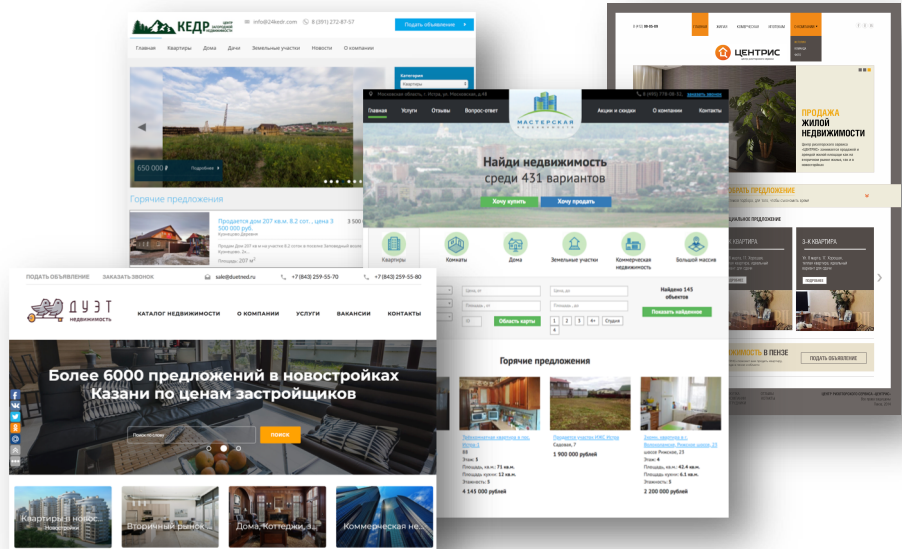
КЕДР ЦЕНТР ЗАГОРОДНОЙ НЕДВИЖИМОСТИ
info@24kedr.com
8 (391) 272-87-57
Разместить объявление
Главная Квартиры Дома Дачи Земельные участки Новости О компании
Категория
Квартиры
650 000 ₽
Подробнее
Горячие предложения
Продается дом 207 кв.м. 8.2 сот. , цена 3 500 000 руб.
3 500
Площадь: 207 м²

ЦЕНТРИС
Главная Купить Коммерческая Ипотека
ПРОДАЖА ЖИЛОЙ НЕДВИЖИМОСТИ
ПРЕДЛОЖЕНИЕ
3-К КВАРТИРА
3-Х КВАРТИРА
ПОДРОБНЕЕ
НЕДВИЖИМОСТЬ В ПЕНЗЕ
ПОДАТЬ ОБЪЯВЛЕНИЕ

Московская область, г. Истра, ул. Московская, д.48
8 (495) 778-38-52
Заказать звонок
Главная Услуги Отзывы Вопрос-ответ
МАСТЕРСКАЯ НЕДВИЖИМОСТИ
Акции и скидки О компании Контакты
Найди недвижимость среди 431 вариантов
Хочу купить
Хочу продать
Квартиры Комнаты Дома Земельные участки Коммерческая недвижимость Большой массив
Цена, от
Цена, до
Площадь, от
Площадь, до
Найдено 145 объектов
Область карты
1 2 3 4+ Студия
Показать найденное
Горячие предложения
Продается участок ИЖС Истра
Садовая, 7
1 900 000 рублей
4 145 000 рублей
2 200 000 рублей

ПОДАТЬ ОБЪЯВЛЕНИЕ
ЗАКАЗАТЬ ЗВОНОК
sale@duetned.ru
+7 (843) 259-55-70
+7 (843) 259-55-80
ДУЭТ НЕДВИЖИМОСТЬ
КАТАЛОГ НЕДВИЖИМОСТИ
О КОМПАНИИ
УСЛУГИ
ВАКАНСИИ
КОНТАКТЫ
Более 6000 предложений в новостройках Казани по ценам застройщиков
Поиск по сайту
ПОИСК
Квартиры в новос...
Вторичный рынок...
Дома, Коттеджи, З...
Коммерческая не...